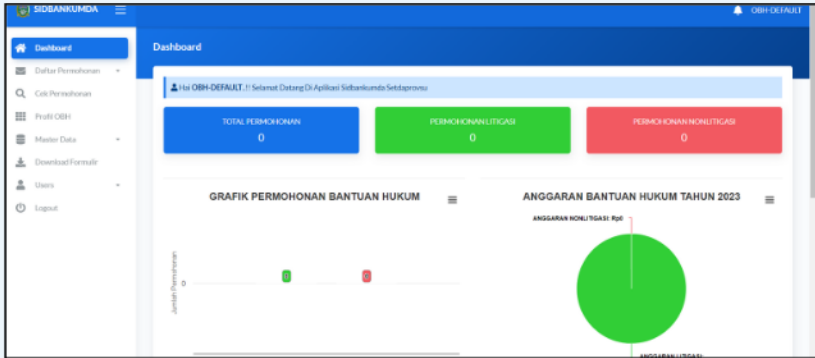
SIDBANKUMDA

OBH-DEFAULT

Dashboard
Daftar Permohonan
Cek Permohonan
Profil OBH
Master Data
Download Formulir
Users
Logout

Dashboard

Hai OBH-DEFAULT, !! Selamat Datang Di Aplikasi Sidbankumda Setdaprovsu

TOTAL PERMOHONAN
0

PERMOHONAN LITIGASI
0

PERMOHONAN NONLITIGASI
0

GRAFIK PERMOHONAN BANTUAN HUKUM

Jumlah Permohonan
0
0
0

ANGGARAN BANTUAN HUKUM TAHUN 2023

ANGGARAN NONLITIGASI: Rp0

ANGGARAN LITIGASI: